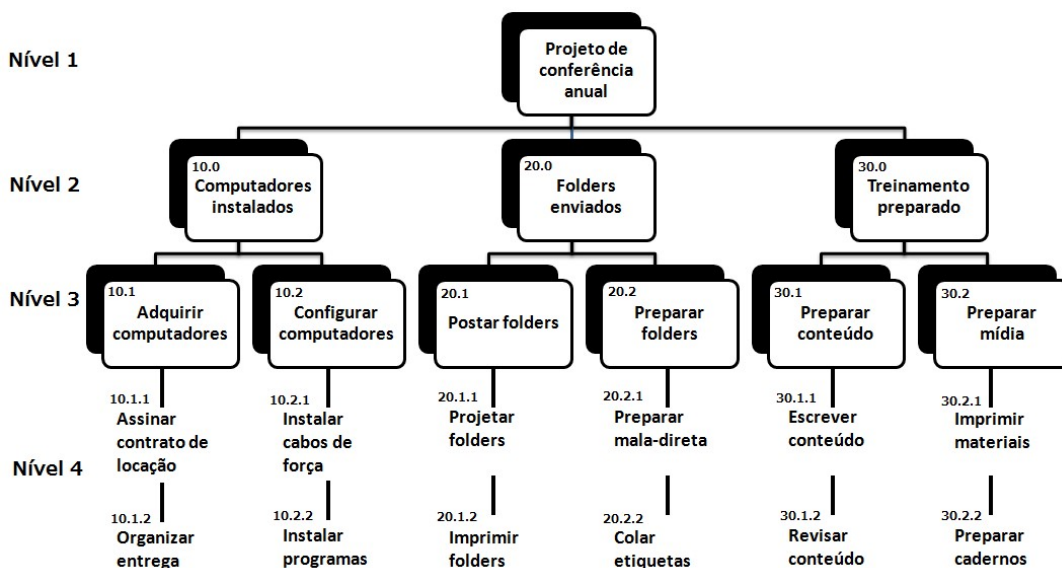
Nível 1

Projeto de conferência anual

Nível 2

10.0
Computadores instalados

20.0
Folders enviados

30.0
Treinamento preparado

Nível 3

10.1
Adquirir computadores

10.2
Configurar computadores

20.1
Postar folders

20.2
Preparar folders

30.1
Preparar conteúdo

30.2
Preparar mídia

Nível 4

10.1.1
Assinar contrato de locação

10.1.2
Organizar entrega

10.2.1
Instalar cabos de força

10.2.2
Instalar programas

20.1.1
Projetar folders

20.1.2
Imprimir folders

20.2.1
Preparar mala-direta

20.2.2
Colar etiquetas

30.1.1
Escrever conteúdo

30.1.2
Revisar conteúdo

30.2.1
Imprimir materiais

30.2.2
Preparar cadernos